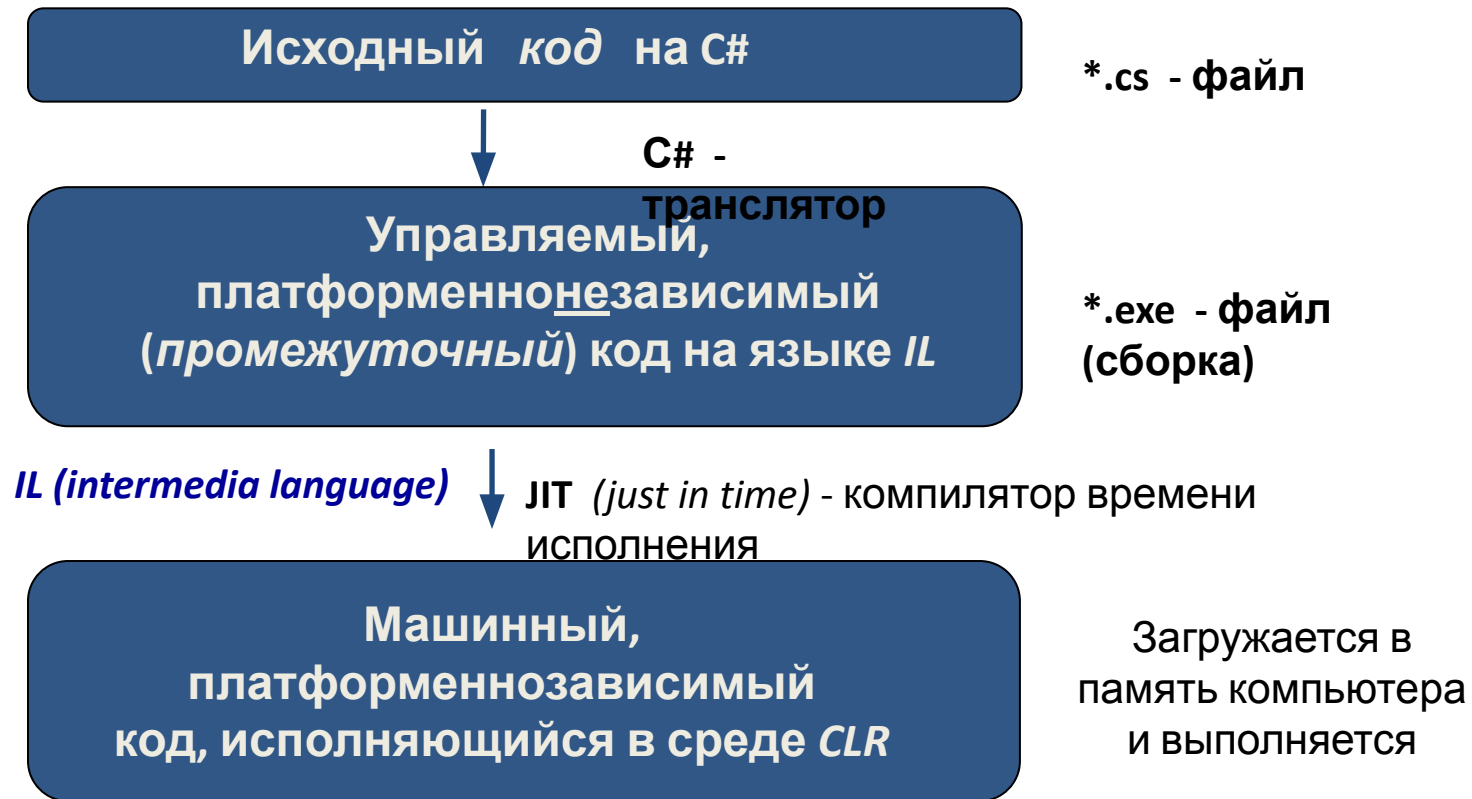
Исходный *код* на C#

*.cs - файл

C# - транслятор

Управляемый, платформеннонезависимый (*промежуточный*) код на языке *IL*

*.exe - файл (сборка)

*IL (intermedia language)*

JIT *(just in time)* - компилятор времени исполнения

Машинный, платформеннозависимый код, исполняющийся в среде *CLR*

Загружается в память компьютера и выполняется